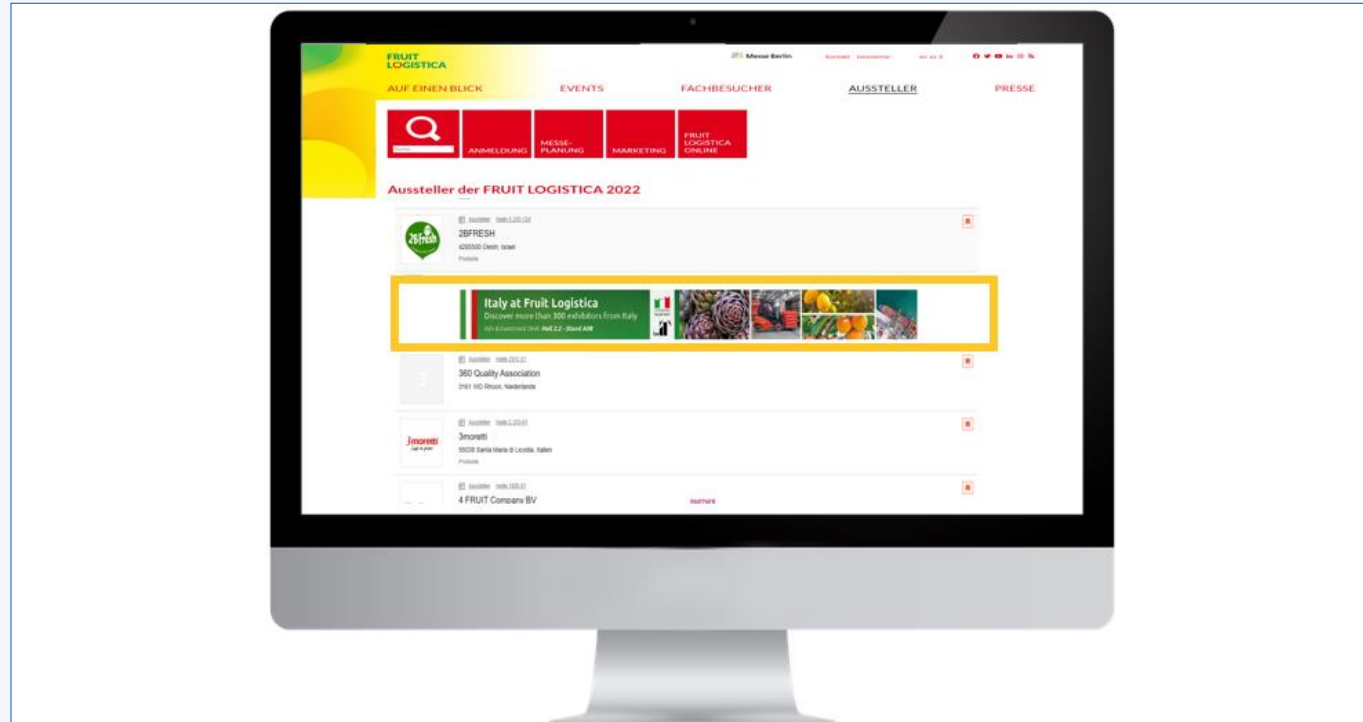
FRUIT LOGISTICA

Messe Berlin

AUF EINEN BLICK EVENTS FACHBESUCHER AUSSTELLER PRESSE

ANMELDUNG MESSE-PLANUNG MARKETING FRUIT LOGISTICA ONLINE

Aussteller der FRUIT LOGISTICA 2022

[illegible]
2BFRESH
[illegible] Israel
Produkte

Italy at Fruit Logistica
Discover more than 300 exhibitors from Italy
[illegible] Hall 2.2 - Stand A08

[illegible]
360 Quality Association
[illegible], Nederlande

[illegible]
3moretti
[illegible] Santa Maria di Licodia, Italien
Produkte

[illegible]
4 FRUIT Company BV